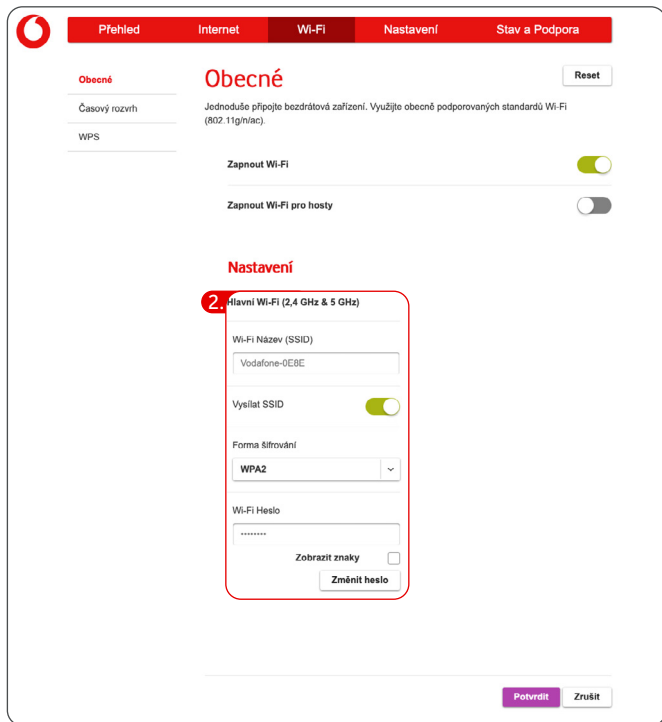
Přehled Internet Wi-Fi Nastavení Stav a Podpora

Obecné
Časový rozvrh
WPS

Obecné

Reset

Jednoduše připojte bezdrátová zařízení. Využijte obecně podporovaných standardů Wi-Fi (802.11g/n/ac).

Zapnout Wi-Fi

Zapnout Wi-Fi pro hosty

Nastavení

2. Hlavní Wi-Fi (2,4 GHz & 5 GHz)

Wi-Fi Název (SSID)

Vodafone-0E8E

Vysílat SSID

Forma šifrování

WPA2

Wi-Fi Heslo

••••••••

Zobrazit znaky

Změnit heslo

Potvrdit Zrušit